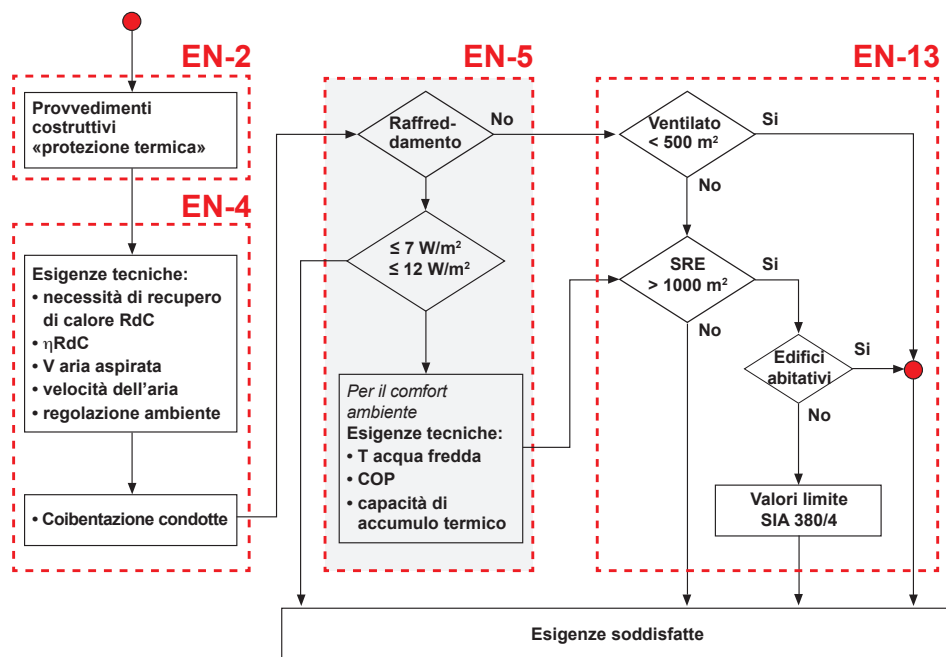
EN-2

Provvedimenti costruttivi «protezione termica»

EN-4

Esigenze tecniche:
• necessità di recupero di calore RdC
• ηRdC
• V aria aspirata
• velocità dell'aria
• regolazione ambiente

• Coibentazione condotte

EN-5

Raffred-damento

No

≤ 7 W/m²
≤ 12 W/m²

Per il comfort ambiente
Esigenze tecniche:
• T acqua fredda
• COP
• capacità di accumulo termico

EN-13

Ventilato < 500 m²

Si

No

SRE > 1000 m²

Si

No

Edifici abitativi

Si

No

Valori limite SIA 380/4

Esigenze soddisfatte